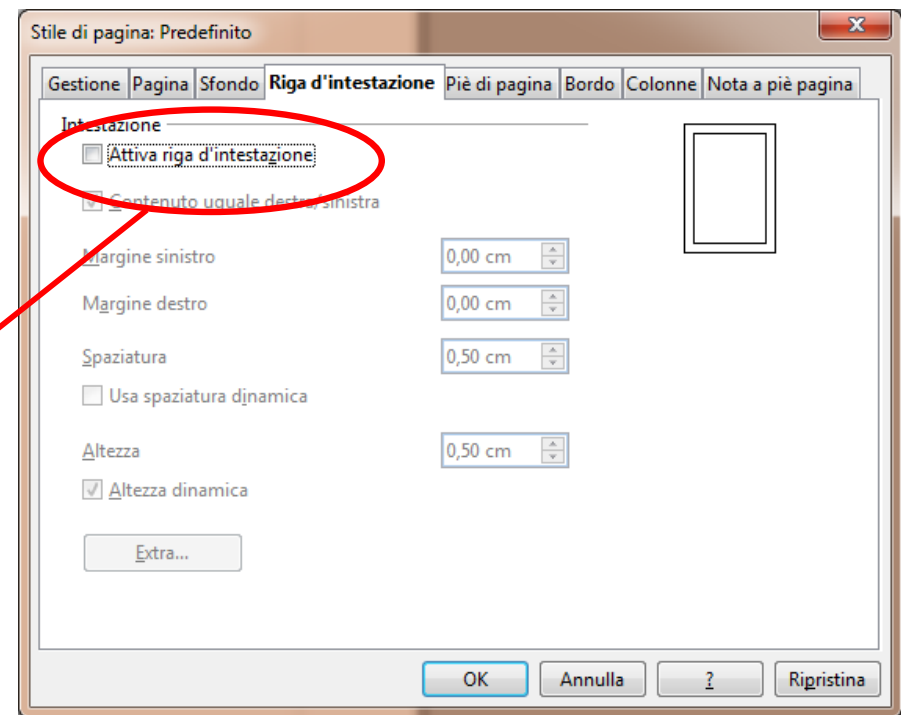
Stile di pagina: Predefinito

Gestione | Pagina | Sfondo | Riga d'intestazione | Piè di pagina | Bordo | Colonne | Nota a piè pagina

Intestazione

Attiva riga d'intestazione

Contenuto uguale destra/sinistra

Margine sinistro 0,00 cm

Margine destro 0,00 cm

Spaziatura 0,50 cm

Usa spaziatura dinamica

Altezza 0,50 cm

Altezza dinamica

Extra...

OK | Annulla | ? | Ripristina